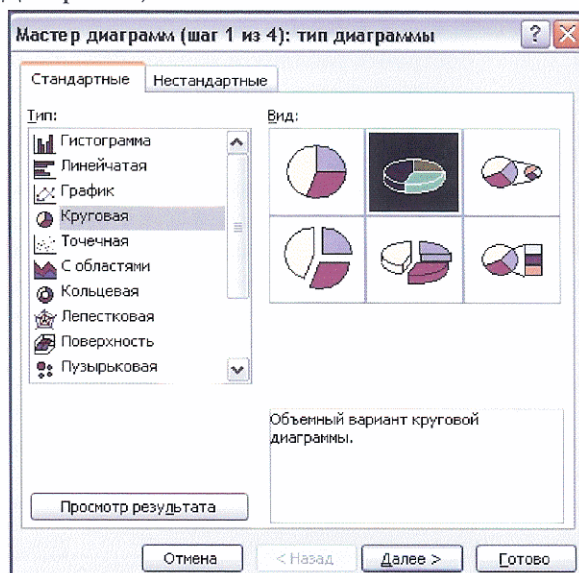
Мастер диаграмм (шаг 1 из 4): тип диаграммы

Стандартные | Нестандартные

Тип:
Гистограмма
Линейчатая
График
Круговая
Точечная
С областями
Кольцевая
Лепестковая
Поверхность
Пузырьковая

Вид:

Объемный вариант круговой диаграммы.

Просмотр результата

Отмена | < Назад | Далее > | Готово